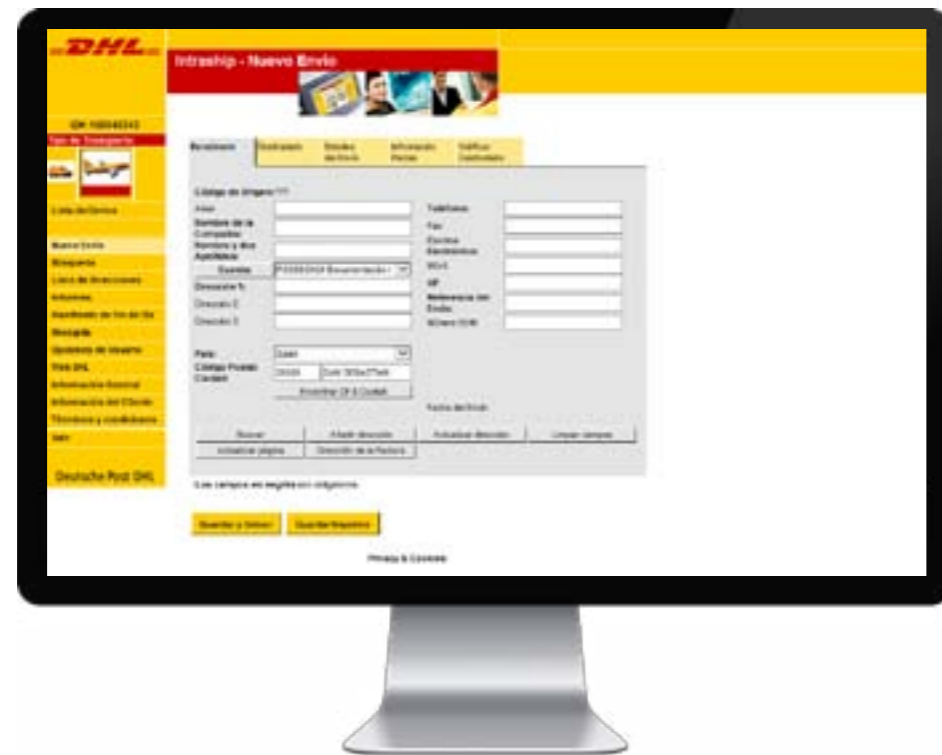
DHL

Intraship - Nuevo Envío

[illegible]
Tipo de Transporte

Lista de Envíos

Nuevo Envío
Búsqueda
Libro de Direcciones
Informes
Manifiesto de fin de día
Recogida
Opciones de Usuario
Para DHL
Información General
Información del Cliente
Términos y condiciones
Salir

Deutsche Post DHL

Remitente | Destinatario | Detalles del Envío | Información Postal | Tráfico Cualificado

Código de Origen ???
Atención
Nombre de la Compañía
Nombre y dos Apellidos
Escoja | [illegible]
Dirección 1
Dirección 2
Dirección 3

País | Spain
Código Postal Ciudad | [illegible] | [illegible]
Encontrar CP & Ciudad

Teléfono
Fax
Correo Electrónico
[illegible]
NIF
Referencia del Envío
Número EORI

Fecha del Envío

Borrar | Añadir dirección | Actualizar dirección | Limpiar campos
Actualizar página | Dirección de la Factura

Los campos en negrita son obligatorios.

Guardar y Enviar | Guardar Borrador

Privacy & Cookies